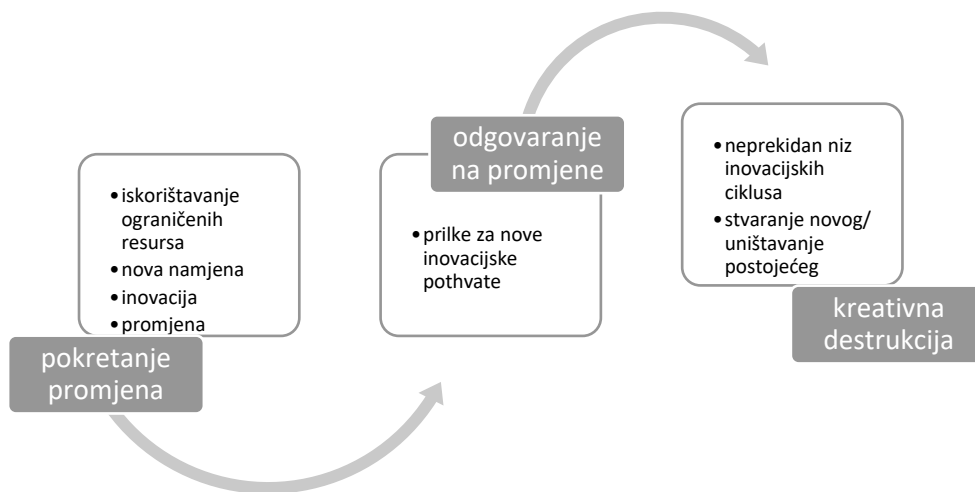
- iskorištavanje ograničenih resursa
- nova namjena
- inovacija
- promjena

pokretanje promjena

odgovaranje na promjene

- prilke za nove inovacijske pothvate

- neprekidan niz inovacijskih ciklusa
- stvaranje novog/ uništavanje postojećeg

kreativna destrukcija